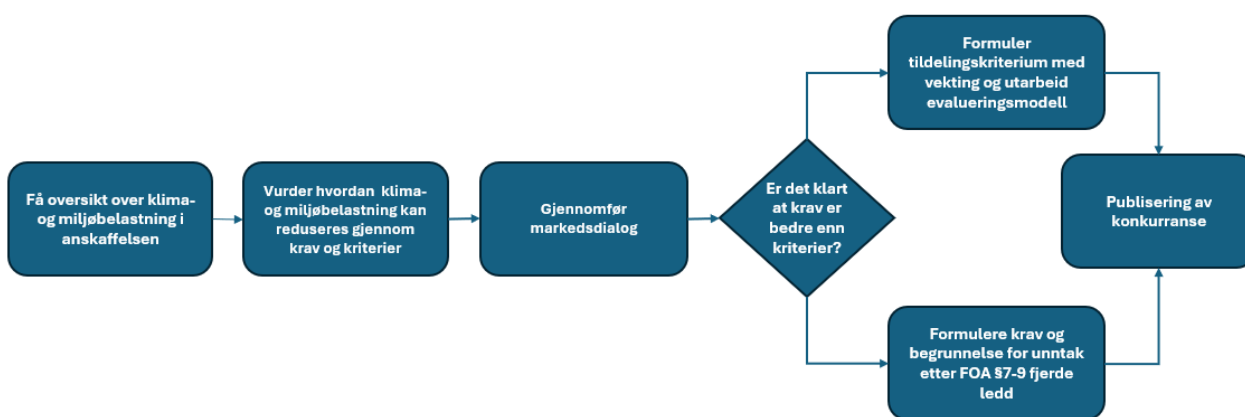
Få oversikt over klima- og miljøbelastning i anskaffelsen

Vurder hvordan klima- og miljøbelastning kan reduseres gjennom krav og kriterier

Gjennomfør markedsdialog

Er det klart at krav er bedre enn kriterier?

Formuler tildelingskriterium med vekting og utarbeid evalueringsmodell

Formulere krav og begrunnelse for unntak etter FOA §7-9 fjerde ledd

Publisering av konkurranse